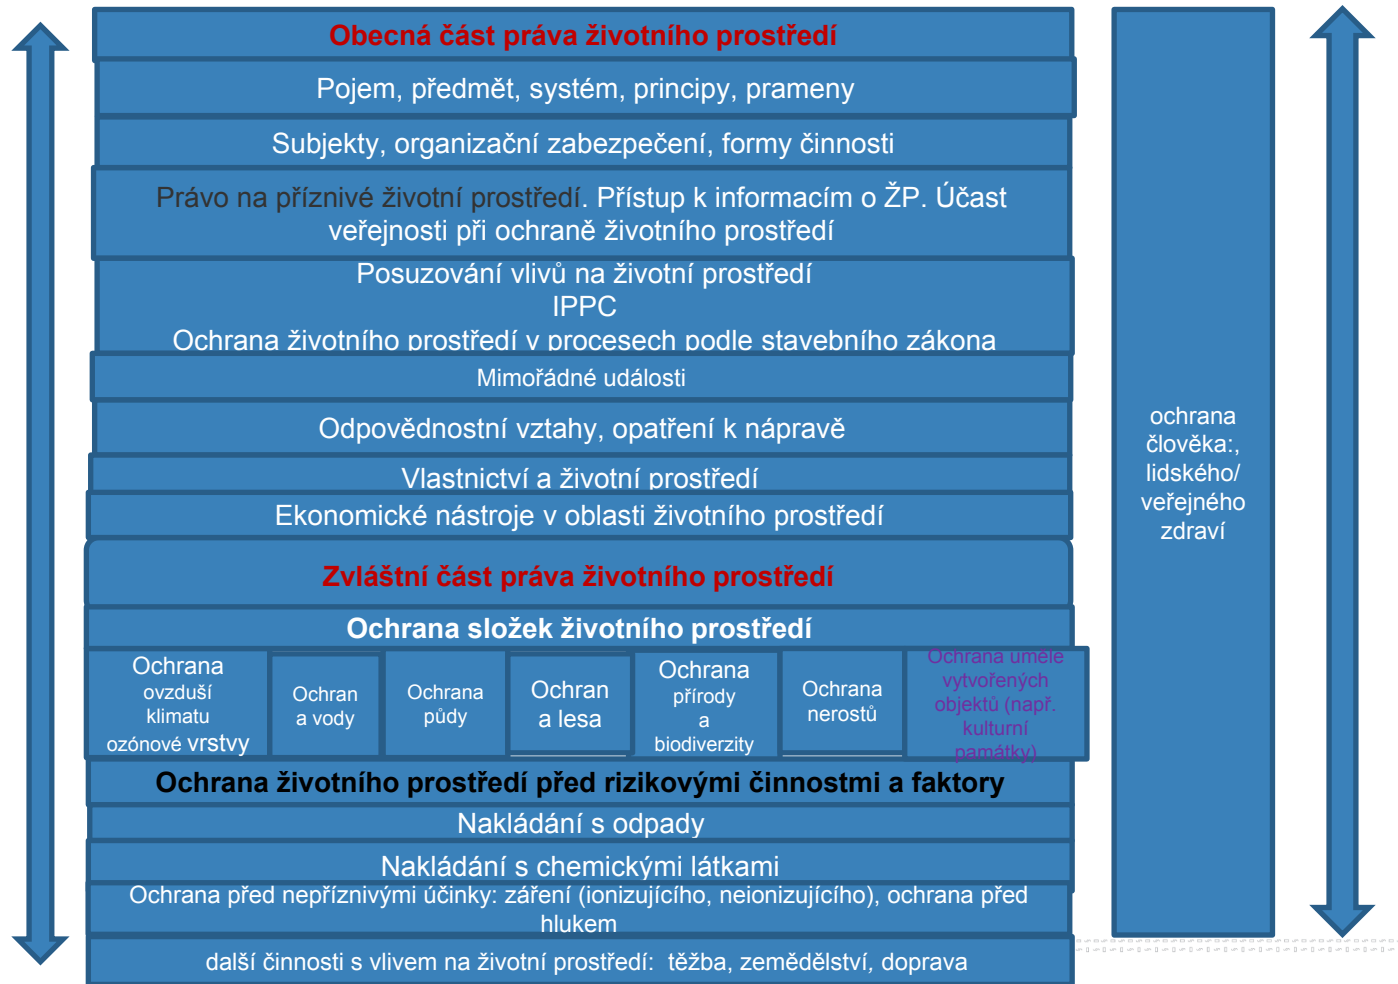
Obecná část práva životního prostředí

Pojem, předmět, systém, principy, prameny

Subjekty, organizační zabezpečení, formy činnosti

Právo na příznivé životní prostředí. Přístup k informacím o ŽP. Účast veřejnosti při ochraně životního prostředí

Posuzování vlivů na životní prostředí
IPPC
Ochrana životního prostředí v procesech podle stavebního zákona

Mimořádné události

Odpovědnostní vztahy, opatření k nápravě

Vlastnictví a životní prostředí

Ekonomické nástroje v oblasti životního prostředí

Zvláštní část práva životního prostředí

Ochrana složek životního prostředí

| Ochrana ovzduší klimatu ozónové vrstvy | Ochran a vody | Ochrana půdy | Ochran a lesa | Ochrana přírody a biodiverzity | Ochrana nerostů | Ochrana uměle vytvořených objektů (např. kulturní památky) |
|---|---|---|---|---|---|---|

Ochrana životního prostředí před rizikovými činnostmi a faktory

Nakládání s odpady

Nakládání s chemickými látkami

Ochrana před nepříznivými účinky: záření (ionizujícího, neionizujícího), ochrana před hlukem

další činnosti s vlivem na životní prostředí: těžba, zemědělství, doprava

ochrana člověka:, lidského/ veřejného zdraví